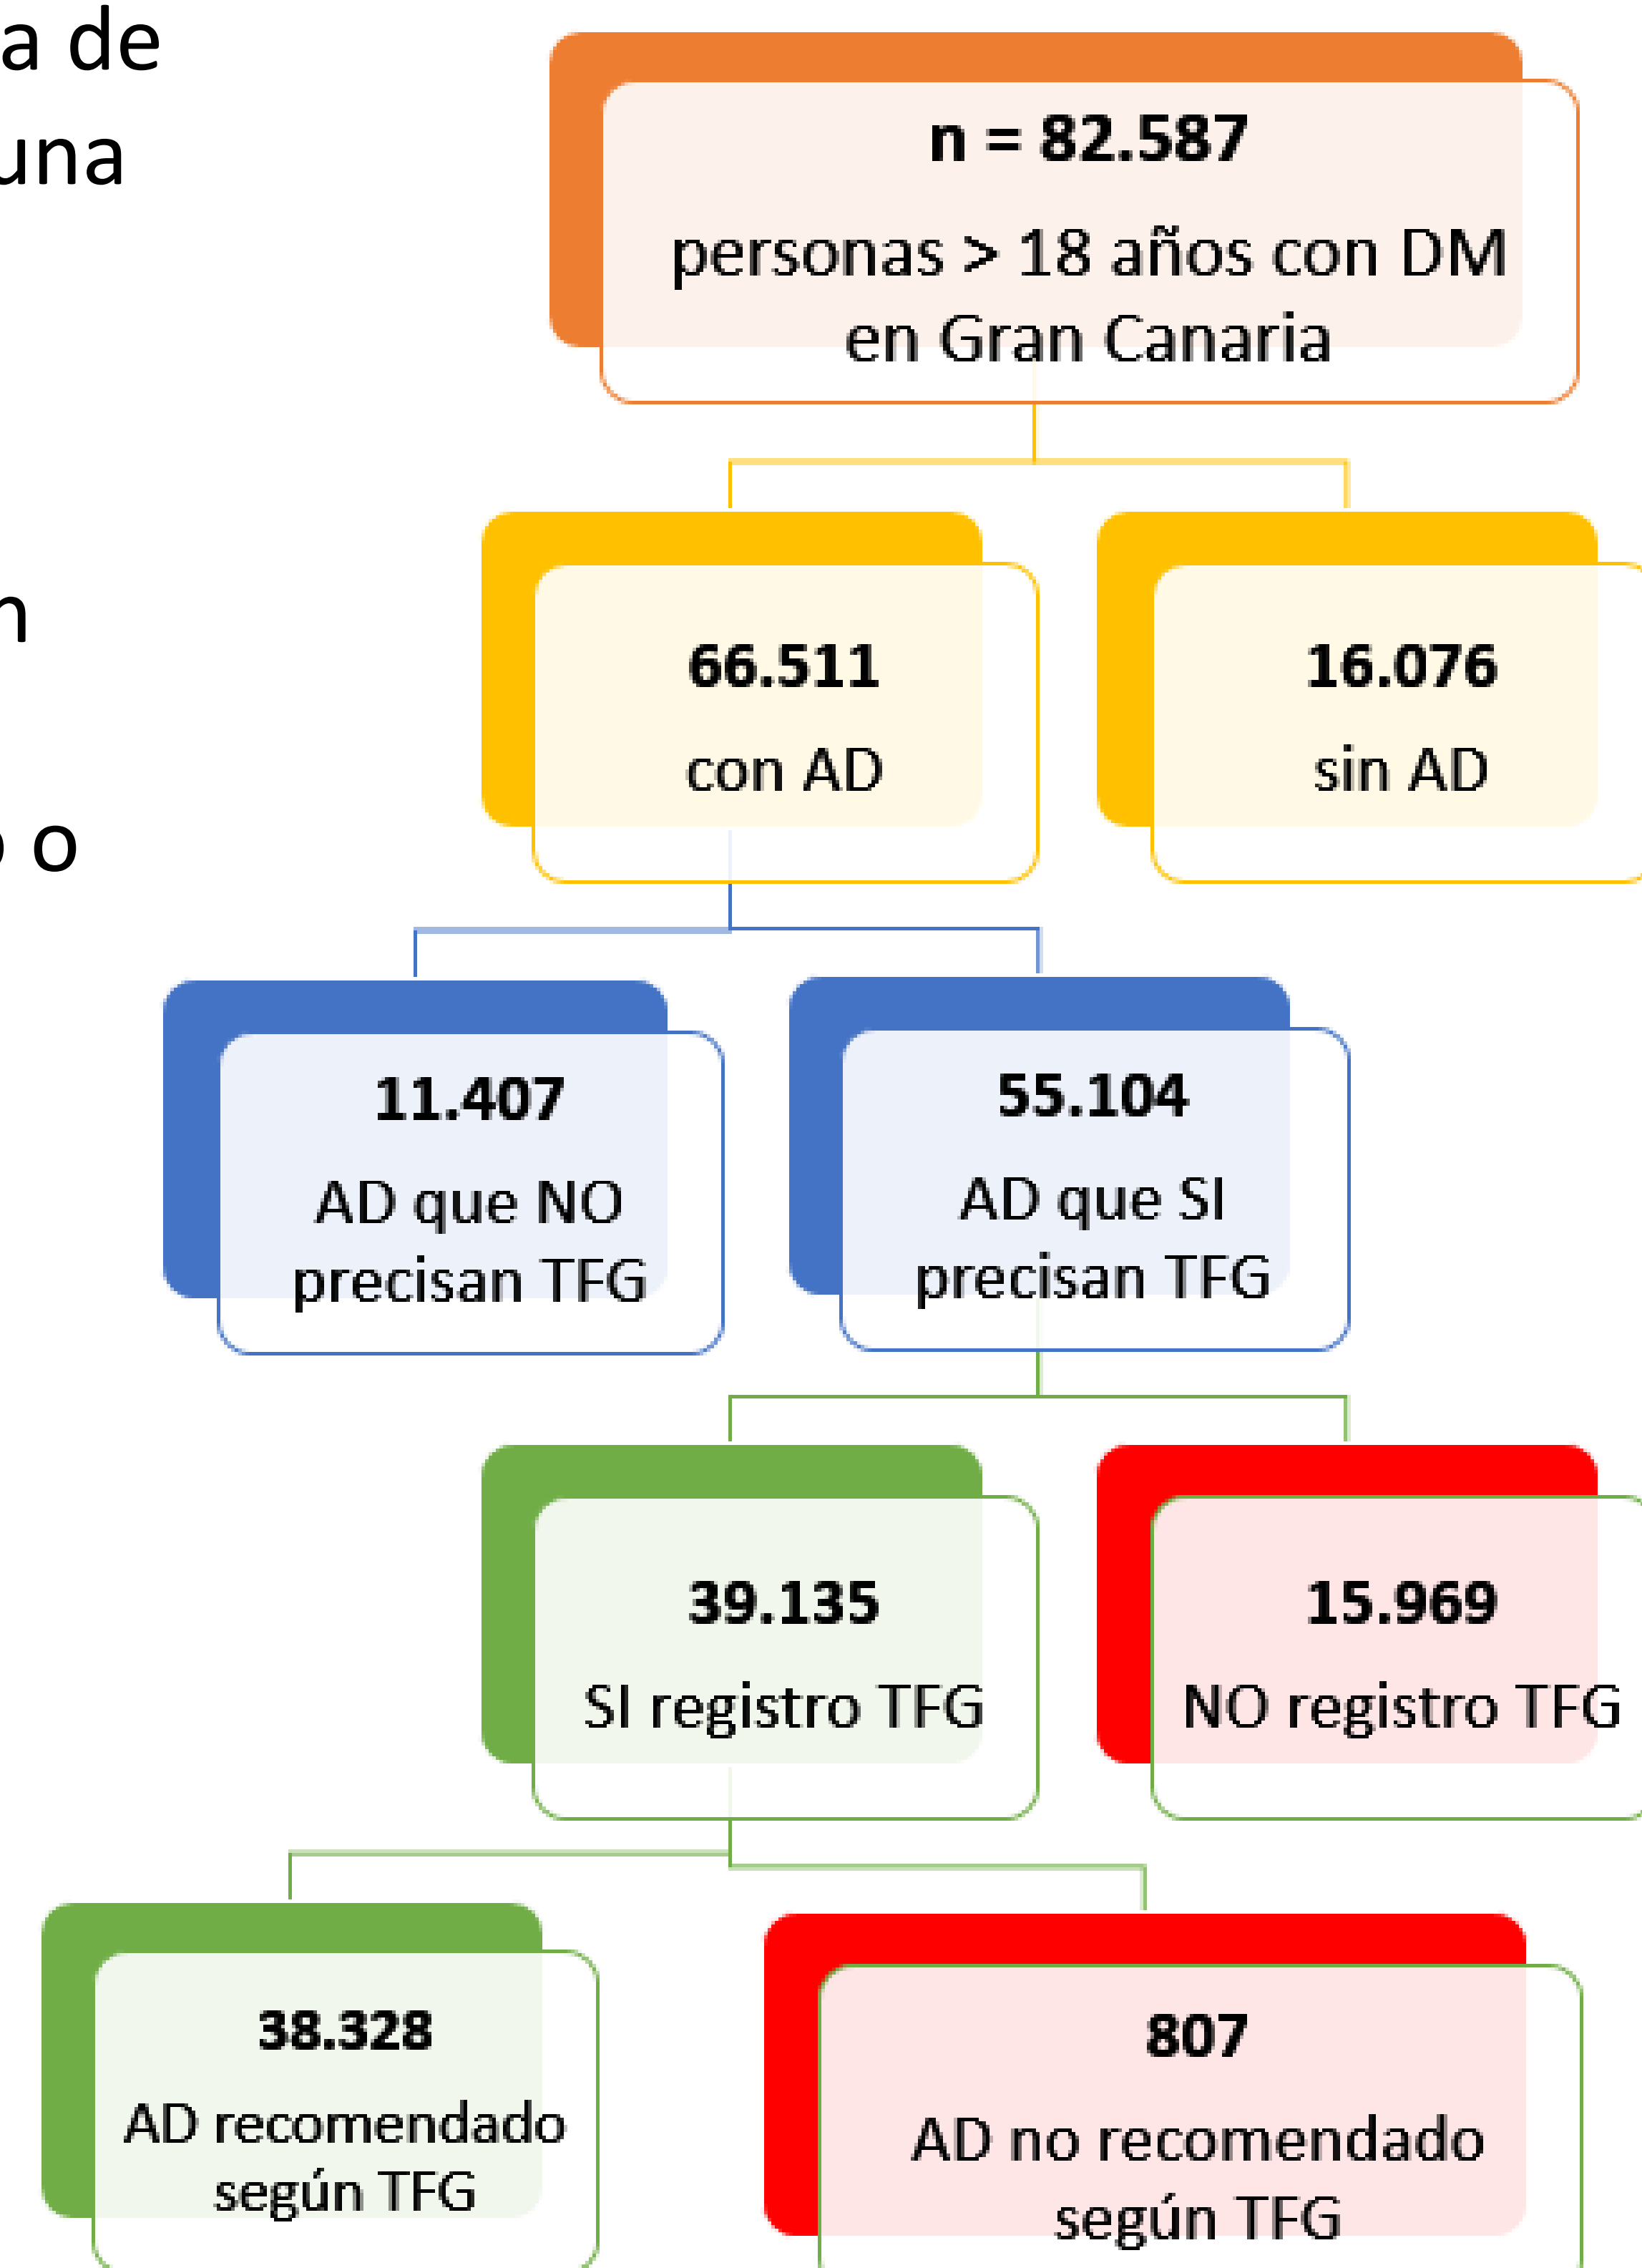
a de
una

n

o o

n = 82.587
personas > 18 años con DM en Gran Canaria

66.511
con AD

16.076
sin AD

11.407
AD que NO precisan TFG

55.104
AD que SI precisan TFG

39.135
SI registro TFG

15.969
NO registro TFG

38.328
AD recomendado según TFG

807
AD no recomendado según TFG